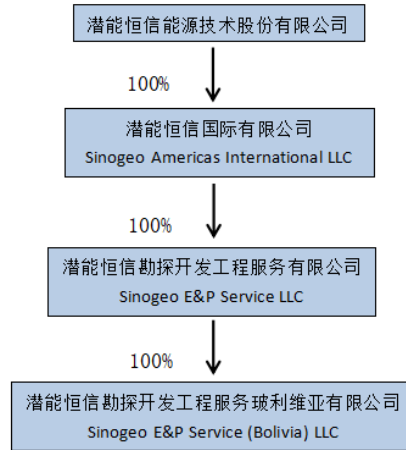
潜能恒信能源技术股份有限公司

100%

潜能恒信国际有限公司
Sinogeo Americas International LLC

100%

潜能恒信勘探开发工程服务有限公司
Sinogeo E&P Service LLC

100%

潜能恒信勘探开发工程服务玻利维亚有限公司
Sinogeo E&P Service (Bolivia) LLC